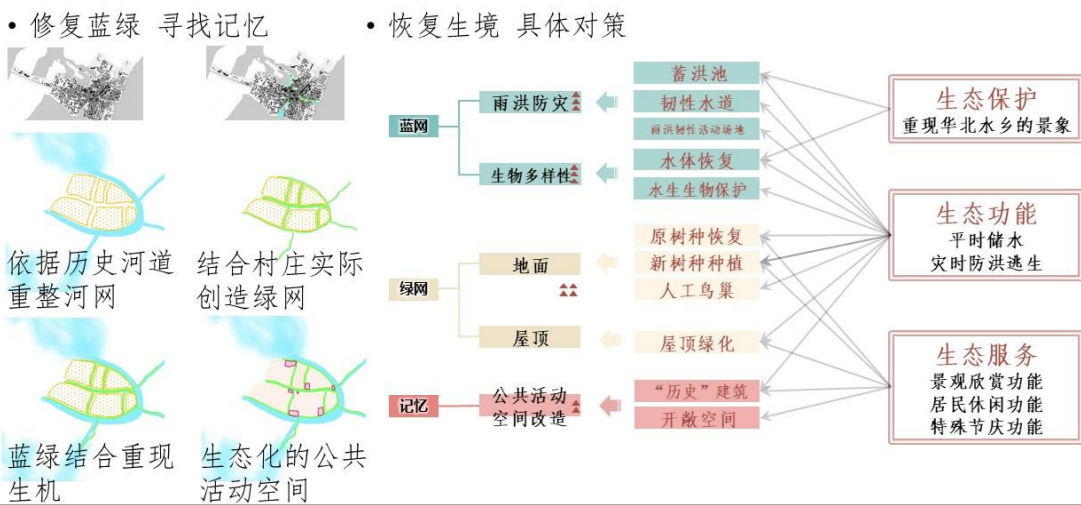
• 修复蓝绿 寻找记忆

依据历史河道重整河网

结合村庄实际创造绿网

蓝绿结合重现生机

生态化的公共活动空间

• 恢复生境 具体对策

蓝网

雨洪防灾

生物多样性

蓄洪池

韧性水道

雨洪韧性活动场地

水体恢复

水生生物保护

绿网

地面

屋顶

原树种恢复

新树种种植

人工鸟巢

屋顶绿化

记忆

公共活动空间改造

“历史”建筑

开敞空间

生态保护
重现华北水乡的景象

生态功能
平时储水
灾时防洪逃生

生态服务
景观欣赏功能
居民休闲功能
特殊节庆功能